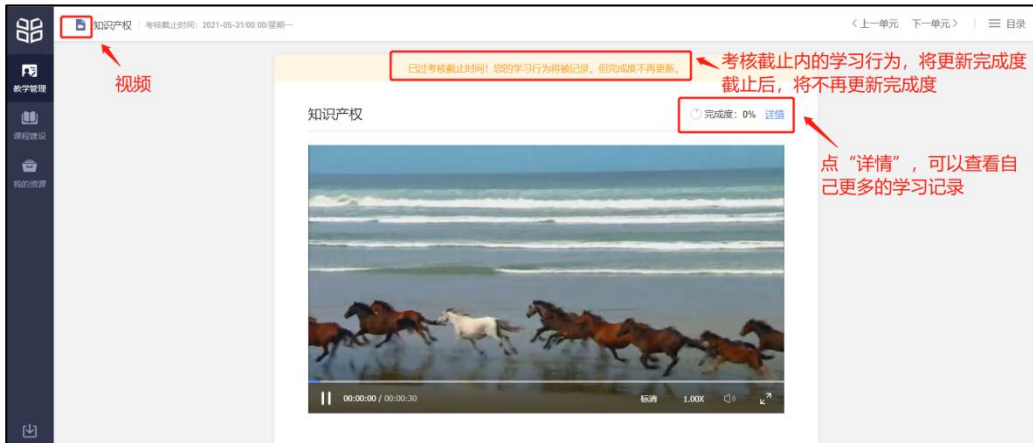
知识产权 | 考核截止时间：2021-05-31/00:00/星期一

〈上一单元 下一单元〉 | ☰ 目录

教学管理

课程建设

我的资源

视频

已过考核截止时间！您的学习行为将被记录，但完成度不再更新。

考核截止内的学习行为，将更新完成度
截止后，将不再更新完成度

知识产权

完成度：0% 详情

点“详情”，可以查看自己更多的学习记录

00:00:00 / 00:00:30 标清 1.00X